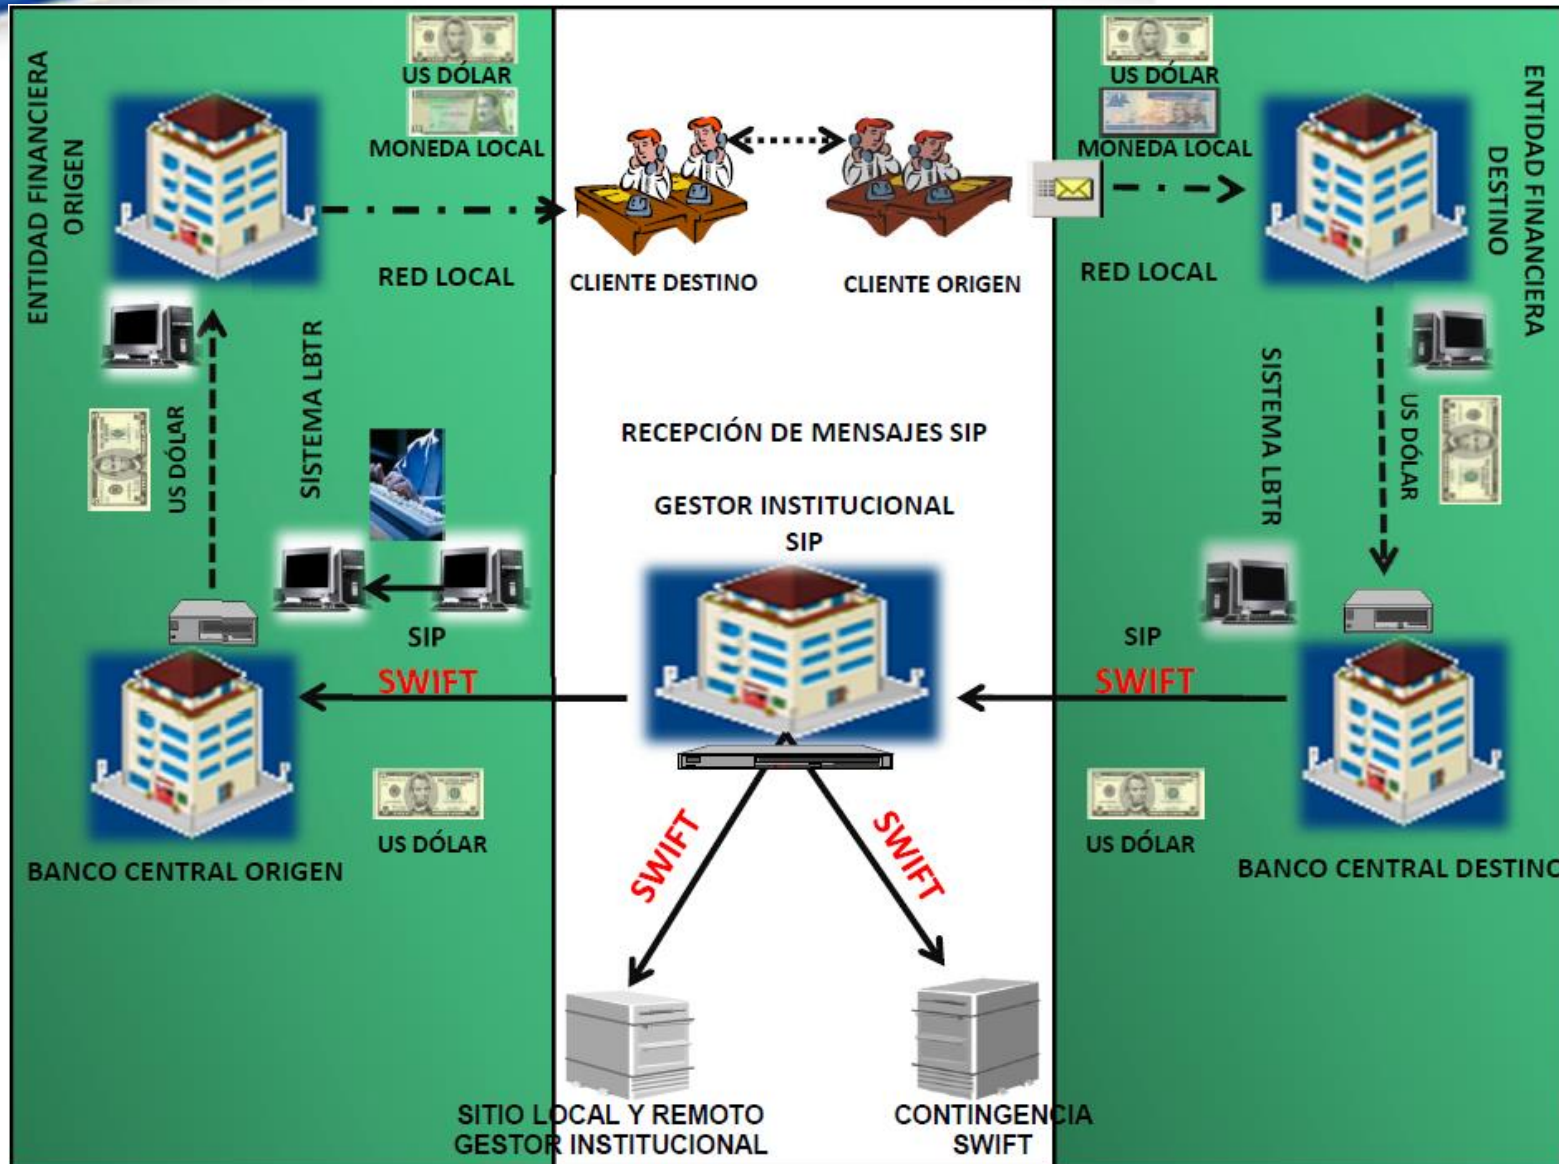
ENTIDAD FINANCIERA ORIGEN

US DÓLAR

MONEDA LOCAL

RED LOCAL

CLIENTE DESTINO

CLIENTE ORIGEN

US DÓLAR

MONEDA LOCAL

RED LOCAL

ENTIDAD FINANCIERA DESTINO

US DÓLAR

SISTEMA LBTR

RECEPCIÓN DE MENSAJES SIP

SISTEMA LBTR

US DÓLAR

GESTOR INSTITUCIONAL SIP

SIP

SWIFT

SIP

SWIFT

US DÓLAR

US DÓLAR

BANCO CENTRAL ORIGEN

BANCO CENTRAL DESTINO

SWIFT

SWIFT

SITIO LOCAL Y REMOTO GESTOR INSTITUCIONAL

CONTINGENCIA SWIFT